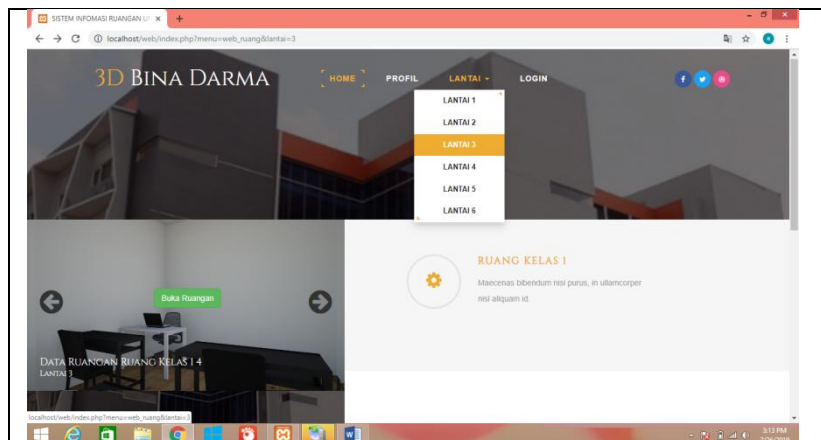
SISTEM INFOMASI RUANGAN U ×

localhost/web/index.php?menu=web_ruang&lantai=3

3D BINA DARMA

HOME PROFIL LANTAI LOGIN

LANTAI 1
LANTAI 2
LANTAI 3
LANTAI 4
LANTAI 5
LANTAI 6

Buka Ruangan

DATA RUANGAN RUANG KELAS 1 4
LANTAI 3

RUANG KELAS 1

Maecenas bibendum nisi purus, in ullamcorper nisi aliquam id.

localhost/web/index.php?menu=web_ruang&lantai=3

3:13 PM
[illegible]